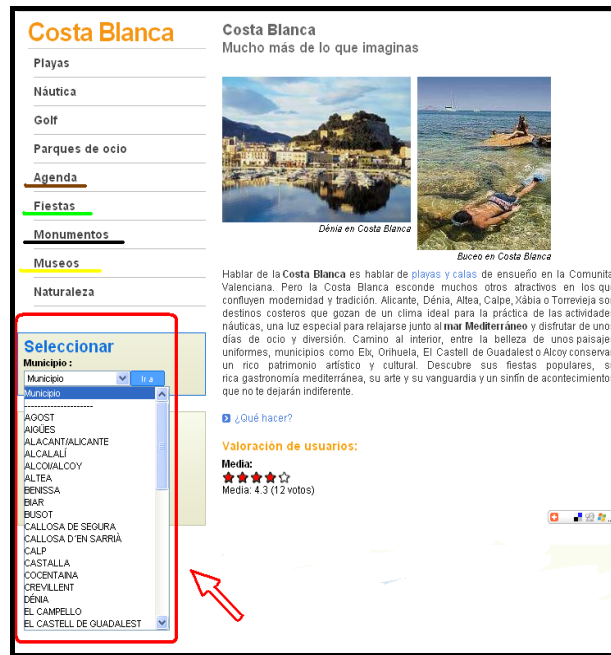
Costa Blanca

Playas

Náutica

Golf

Parques de ocio

Agenda

Fiestas

Monumentos

Museos

Naturaleza

Seleccionar

Municipio :

Municipio

Ir a

Municipio

------------------

AGOST

AIGÜES

ALACANT/ALICANTE

ALCALALÍ

ALCOI/ALCOY

ALTEA

BENISSA

BIAR

BUSOT

CALLOSA DE SEGURA

CALLOSA D'EN SARRIÀ

CALP

CASTALLA

COCENTAINA

CREVILLENT

DÉNIA

EL CAMPELLO

EL CASTELL DE GUADALEST

Costa Blanca

Mucho más de lo que imaginas

Dénia en Costa Blanca

Buceo en Costa Blanca

Hablar de la Costa Blanca es hablar de playas y calas de ensueño en la Comunita Valenciana. Pero la Costa Blanca esconde muchos otros atractivos en los que confluyen modernidad y tradición. Alicante, Dénia, Altea, Calpe, Xàbia o Torrevieja so destinos costeros que gozan de un clima ideal para la práctica de las actividade náuticas, una luz especial para relajarse junto al mar Mediterráneo y disfrutar de uno días de ocio y diversión. Camino al interior, entre la belleza de unos paisaje uniformes, municipios como Elx, Orihuela, El Castell de Guadalest o Alcoy conserva un rico patrimonio artístico y cultural. Descubre sus fiestas populares, s rica gastronomía mediterránea, su arte y su vanguardia y un sinfín de acontecimient que no te dejarán indiferente.

¿Qué hacer?

Valoración de usuarios:

Media:

Media: 4.3 (12 votos)